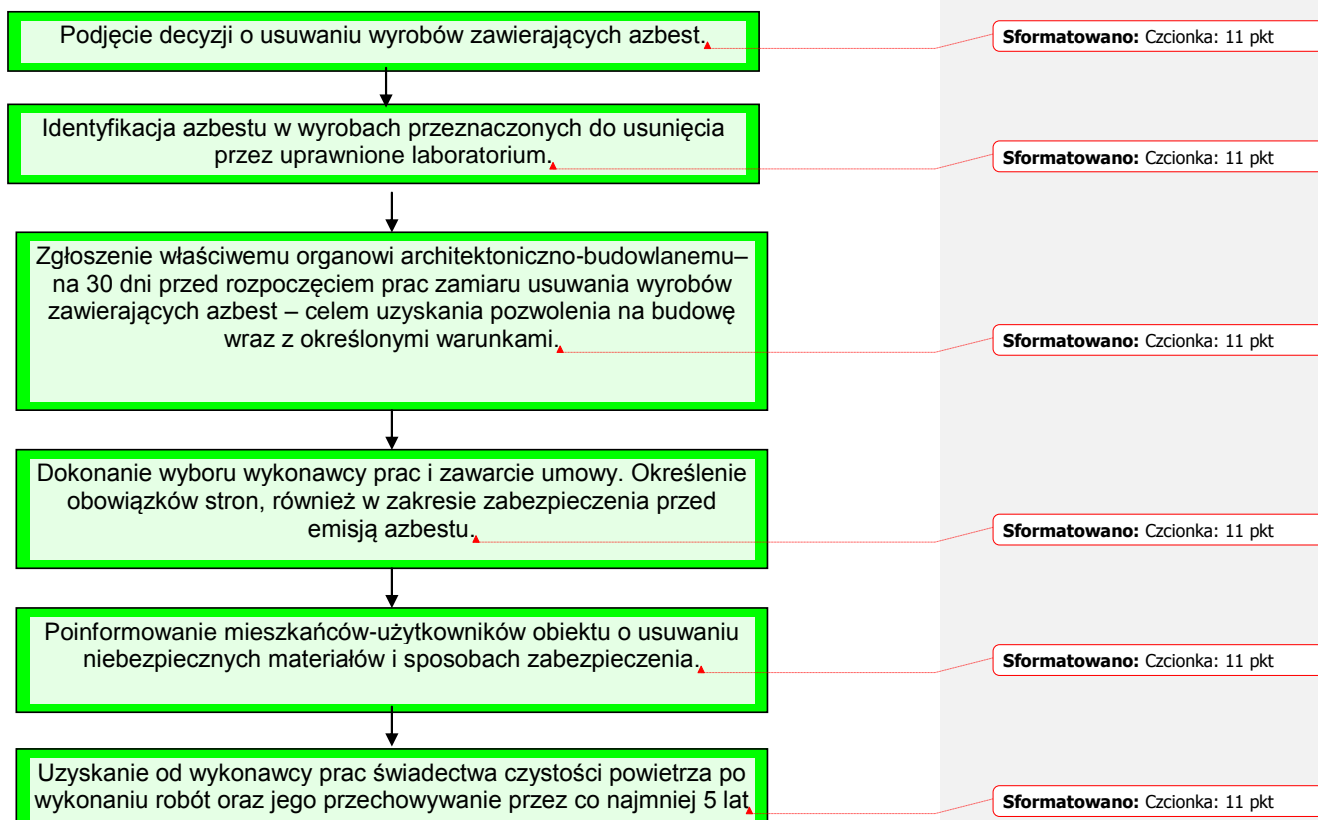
Podjęcie decyzji o usuwaniu wyrobów zawierających azbest.

Sformatowano: Czcionka: 11 pkt

Identyfikacja azbestu w wyrobach przeznaczonych do usunięcia przez uprawnione laboratorium.

Sformatowano: Czcionka: 11 pkt

Zgłoszenie właściwemu organowi architektoniczno-budowlanemu– na 30 dni przed rozpoczęciem prac zamiaru usuwania wyrobów zawierających azbest – celem uzyskania pozwolenia na budowę wraz z określonymi warunkami.

Sformatowano: Czcionka: 11 pkt

Dokonanie wyboru wykonawcy prac i zawarcie umowy. Określenie obowiązków stron, również w zakresie zabezpieczenia przed emisją azbestu.

Sformatowano: Czcionka: 11 pkt

Poinformowanie mieszkańców-użytkowników obiektu o usuwaniu niebezpiecznych materiałów i sposobach zabezpieczenia.

Sformatowano: Czcionka: 11 pkt

Uzyskanie od wykonawcy prac świadectwa czystości powietrza po wykonaniu robót oraz jego przechowywanie przez co najmniej 5 lat

Sformatowano: Czcionka: 11 pkt